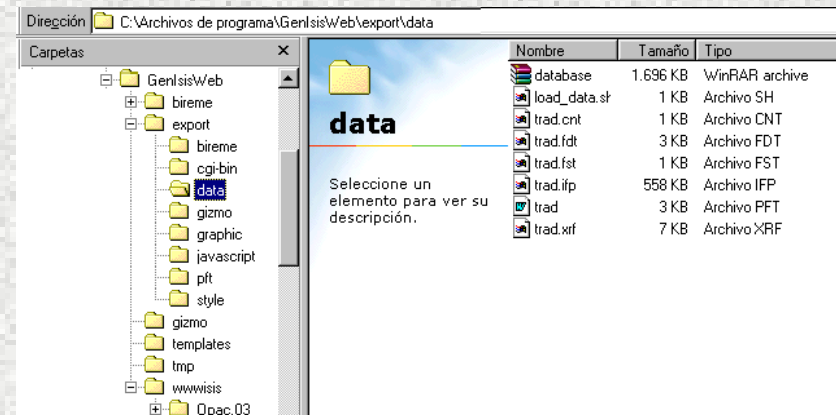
Dirección C:\Archivos de programa\GenIsisWeb\export\data

Carpetas ×

GenIsisWeb
bireme
export
bireme
cgi-bin
data
gizmo
graphic
javascript
pft
style
gizmo
templates
tmp
wwwisis
Opac.03

data

Seleccione un elemento para ver su descripción.

| Nombre | Tamaño | Tipo |
|---|---|---|
| database | 1.696 KB | WinRAR archive |
| load_data.sh | 1 KB | Archivo SH |
| trad.cnt | 1 KB | Archivo CNT |
| trad.fdt | 3 KB | Archivo FDT |
| trad.fst | 1 KB | Archivo FST |
| trad.ifp | 558 KB | Archivo IFP |
| trad | 3 KB | Archivo PFT |
| trad.xrf | 7 KB | Archivo XRF |